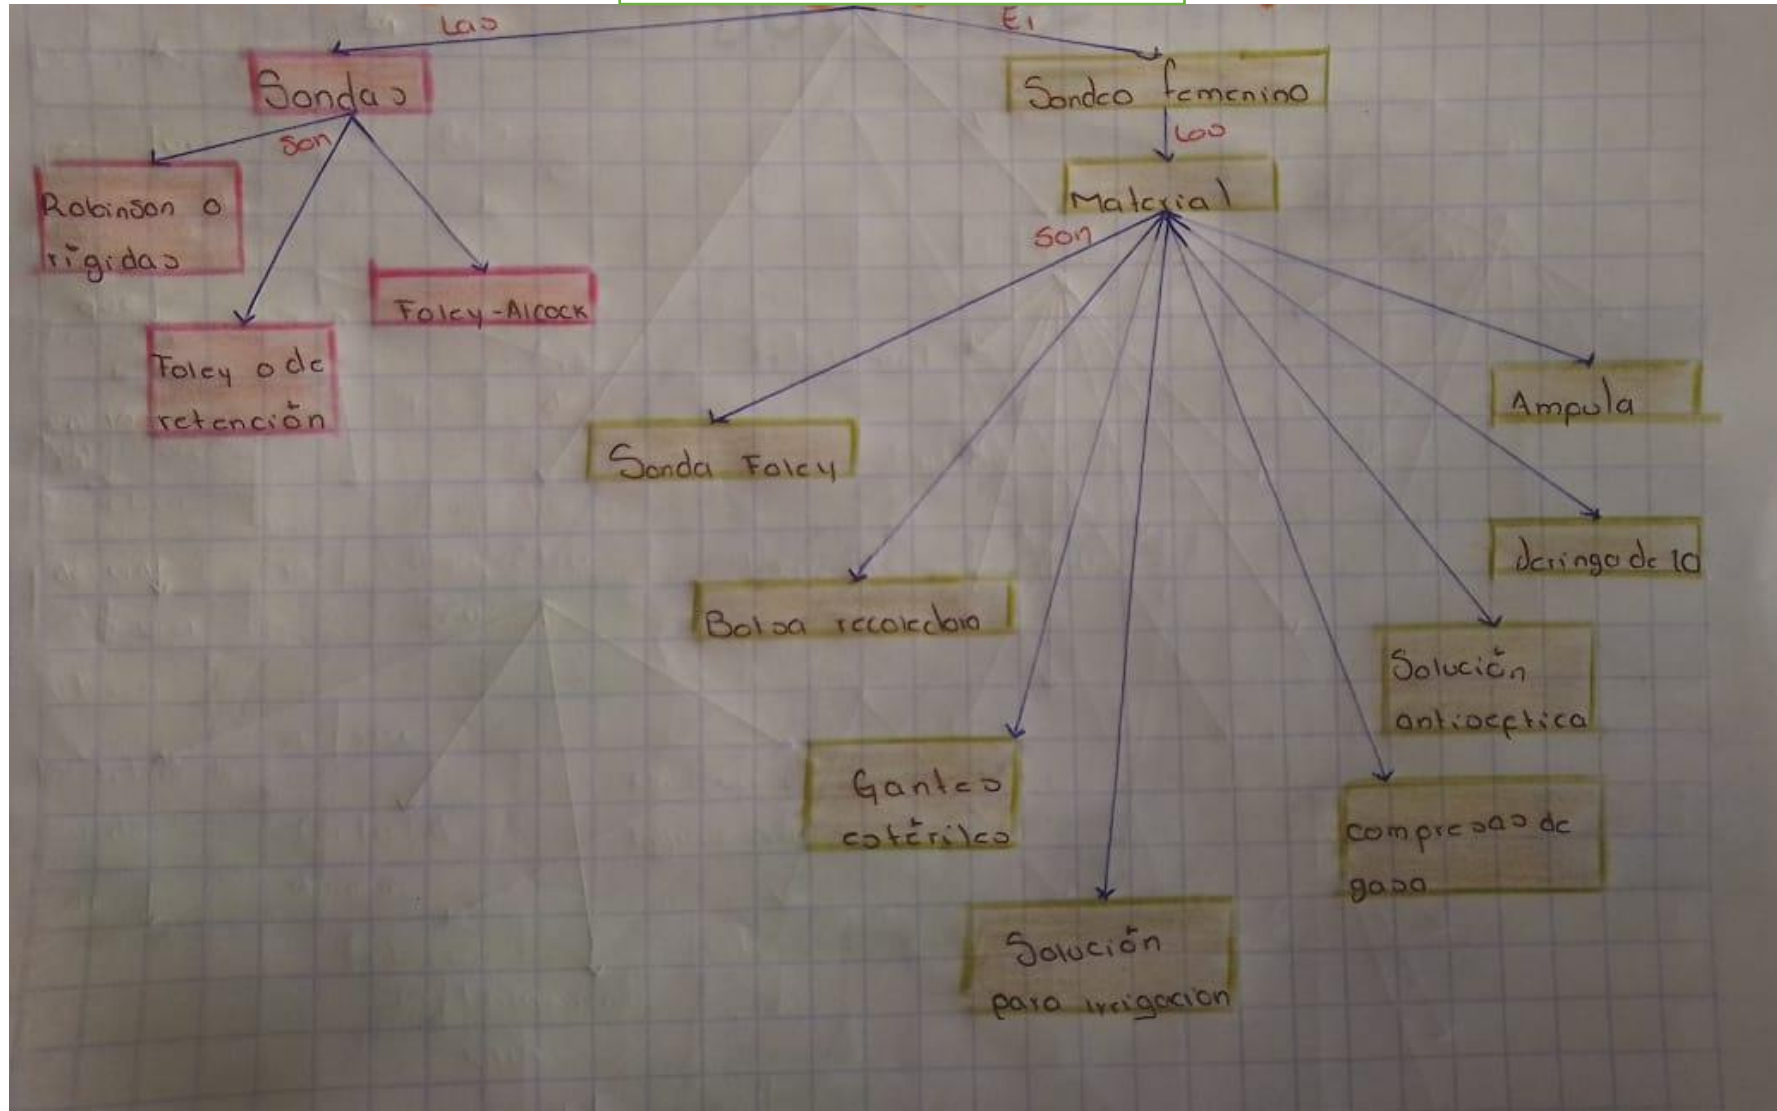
Las

El

Sondas

Sondeo femenino

son

Los

Robinson o rigidas

Material

son

Foley-Alcock

Foley o de retención

Ampula

Sonda Foley

Jeringa de 10

Bolsa recolectora

Solución antiseptica

Guantes estériles

compresas de gasa

Solución para irrigacion